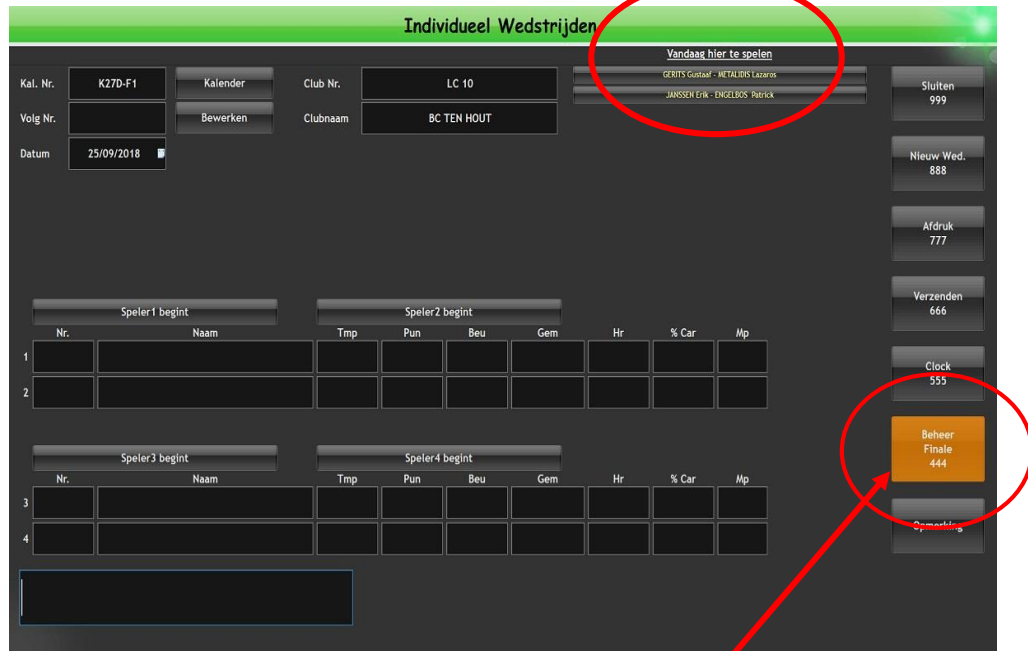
Individueel Wedstrijden

Vandaag hier te spelen

GERITS Gustaaf - METALIDIS Lazaros

JANSSEN Erik - ENGELBOS Patrick

Kal. Nr. K27D-F1 Kalender

Volg Nr. Bewerken

Datum 25/09/2018

Club Nr. LC 10

Clubnaam BC TEN HOUT

Sluiten 999

Nieuw Wed. 888

Afdruk 777

Verzenden 666

Clock 555

Beheer Finale 444

Opmerking

Speler1 begint

Speler2 begint

| | Nr. | Naam | Tmp | Pun | Beu | Gem | Hr | % Car | Mp |
|---|---|---|---|---|---|---|---|---|---|
| 1 | | | | | | | | | |
| 2 | | | | | | | | | |

Speler3 begint

Speler4 begint

| | Nr. | Naam | Tmp | Pun | Beu | Gem | Hr | % Car | Mp |
|---|---|---|---|---|---|---|---|---|---|
| 3 | | | | | | | | | |
| 4 | | | | | | | | | |